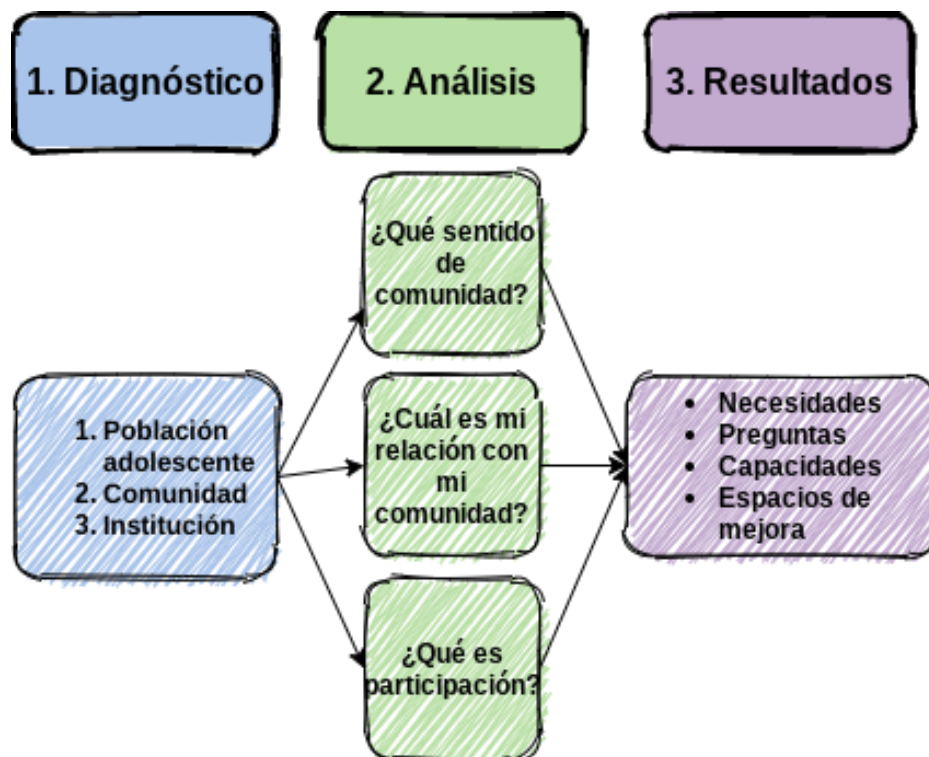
1. Diagnóstico

2. Análisis

3. Resultados

¿Qué sentido de comunidad?

1. Población adolescente
2. Comunidad
3. Institución

¿Cuál es mi relación con mi comunidad?

- Necesidades
- Preguntas
- Capacidades
- Espacios de mejora

¿Qué es participación?